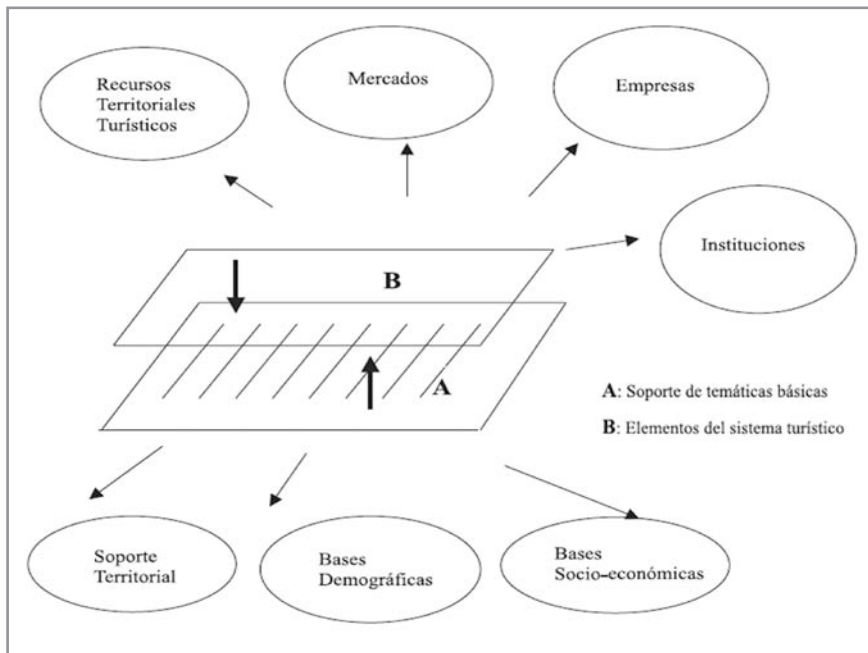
Recursos Territoriales Turísticos

Mercados

Empresas

Instituciones

B

A

A: Soporte de temáticas básicas

B: Elementos del sistema turístico

Soporte Territorial

Bases Demográficas

Bases Socio-económicas